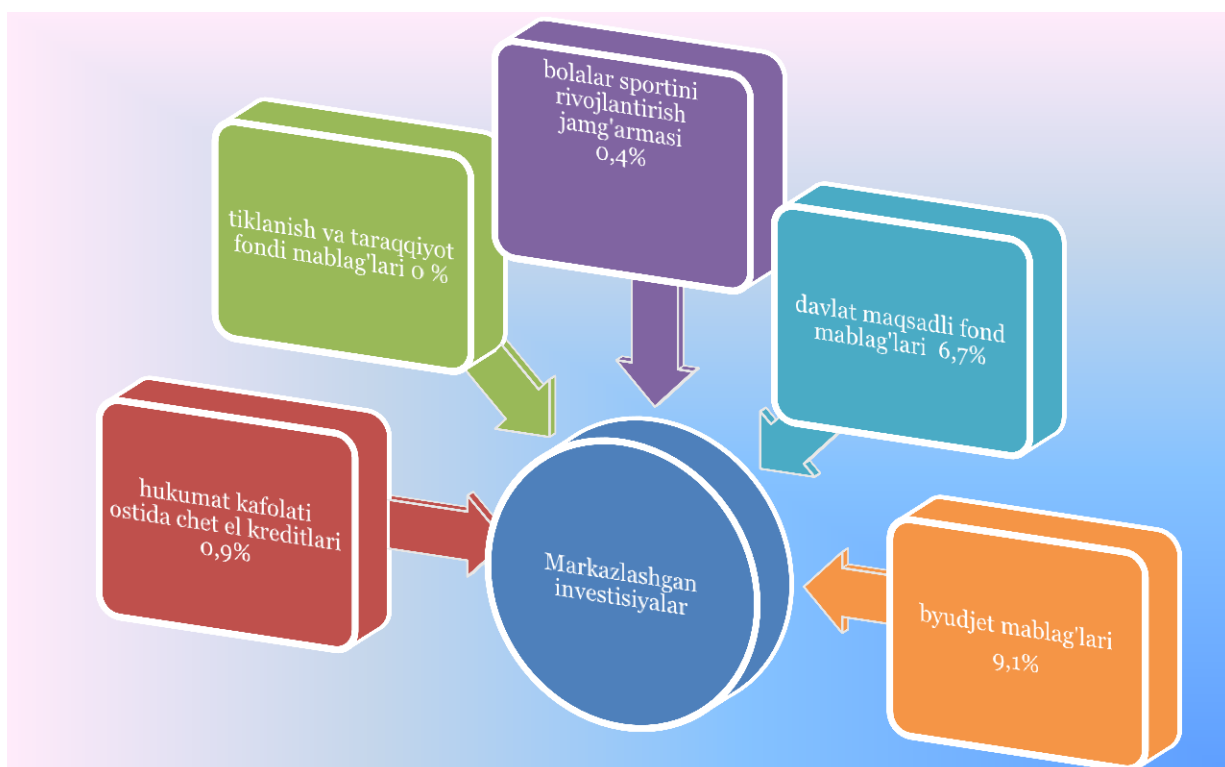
bolalar sportini rivojlantirish jamg'armasi 0,4%

tiklanish va taraqqiyot fondi mablag'lari 0 %

davlat maqsadli fond mablag'lari 6,7%

hukumat kafolati ostida chet el kreditlari 0,9%

Markazlashgan investisiyalar

byudjet mablag'lari 9,1%